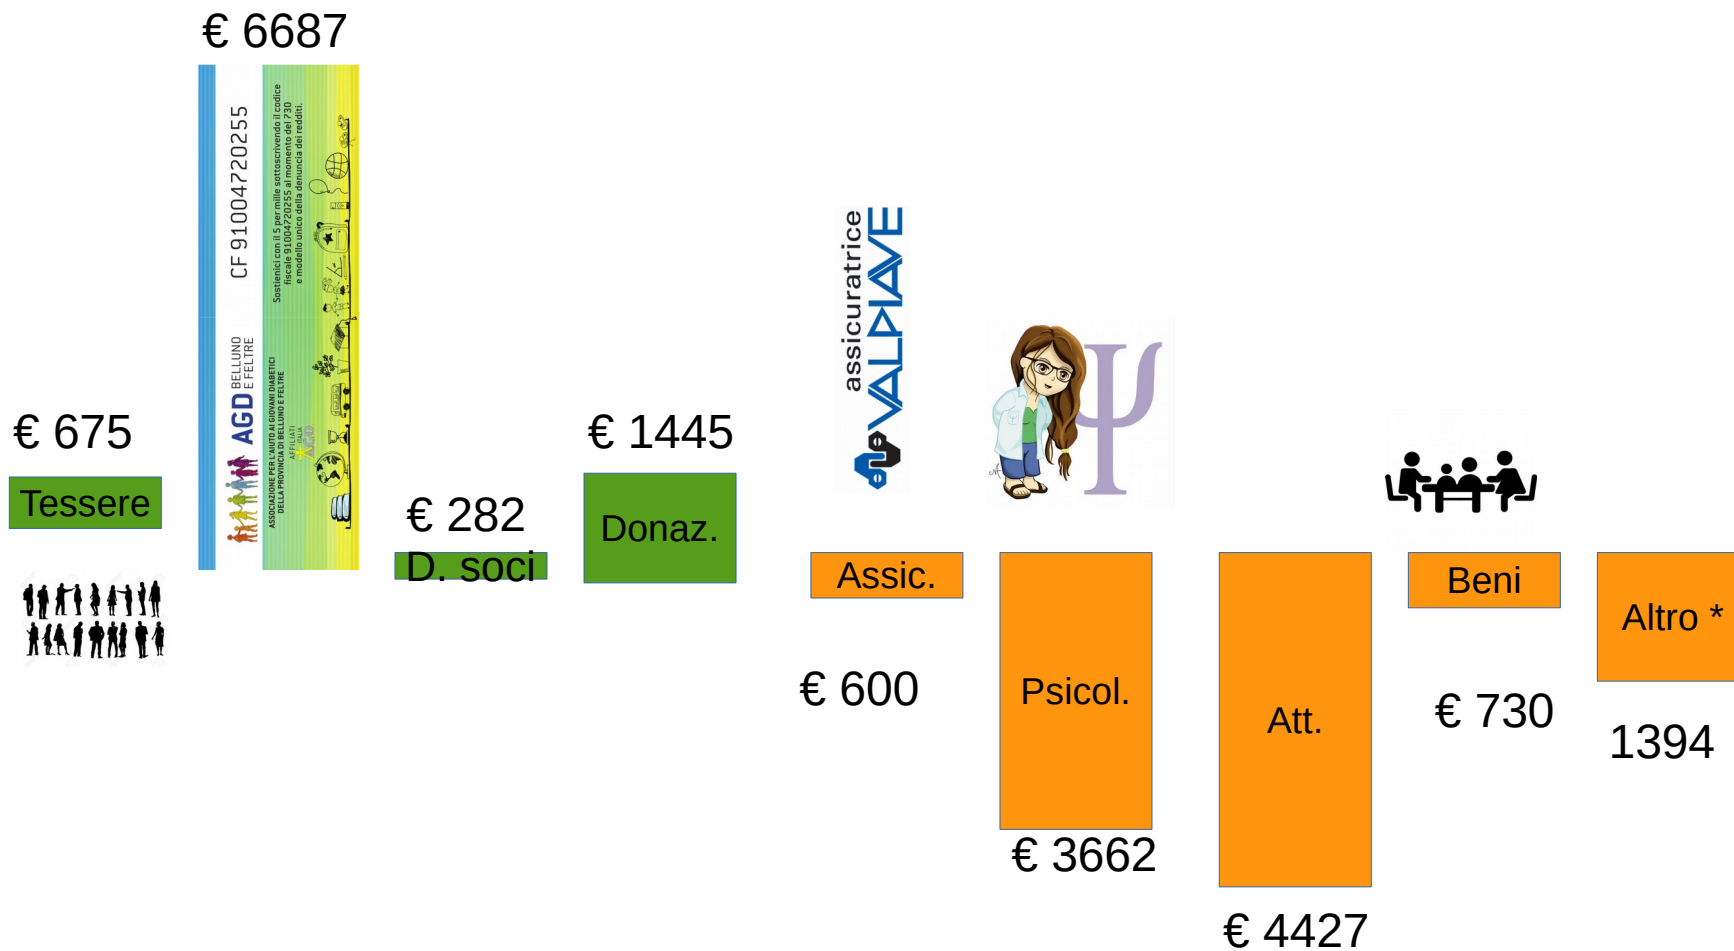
€ 6687

CF 91004720255

Sostienici con il 5 per mille sottoscrivendo il codice fiscale 91004720255 al momento del 730 e modello unico della denuncia dei redditi.

AGD BELLUNO E FELTRE

ASSOCIAZIONE PER L'AIUTO AI GIOVANI DIABETICI DELLA PROVINCIA DI BELLUNO E FELTRE

AFFILIATI AGD ITALIA

€ 675

Tessere

€ 282

D. soci

€ 1445

Donaz.

assicuratrice VALPIAVE

Assic.

€ 600

Psicol.

€ 3662

Att.

€ 4427

Beni

€ 730

Altro *

1394